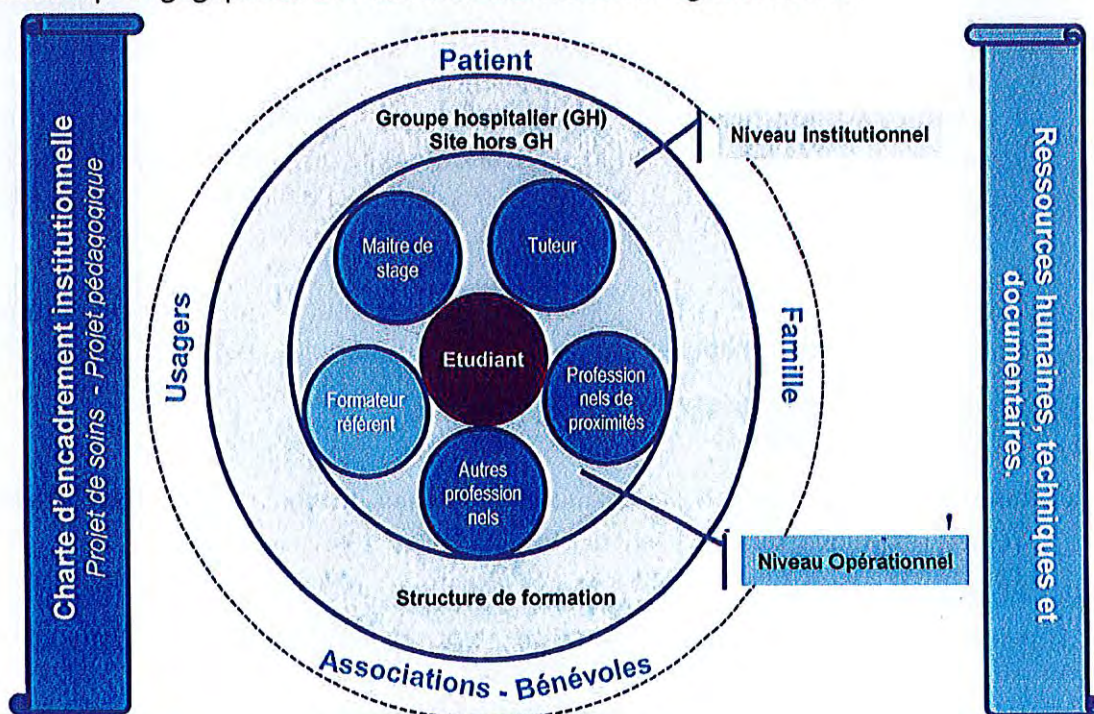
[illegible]

Charte d'encadrement institutionnelle
Projet de soins - Projet pédagogique

Patient

Groupe hospitalier (GH)
Site hors GH

Niveau institutionnel

Maitre de stage

Tuteur

Etudiant

Formateur référent

Professionnels de proximités

Autres professionnels

Usagers

Famille

Niveau Opérationnel

Structure de formation

Associations - Bénévoles

Ressources humaines, techniques et documentaires.